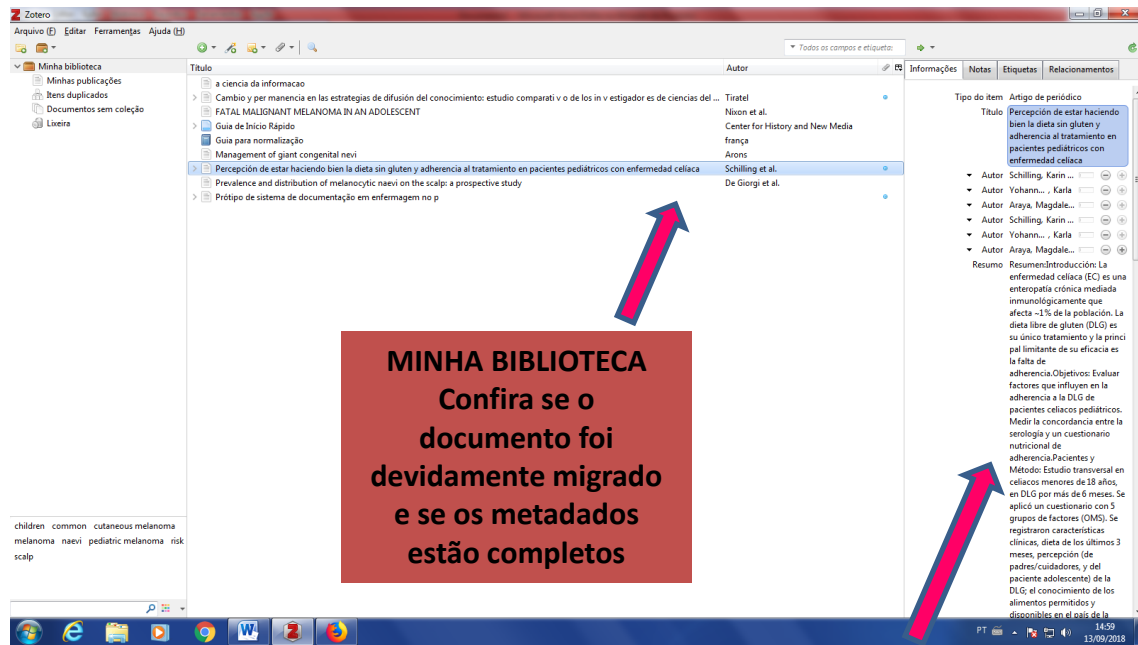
Zotero

Arquivo (F) Editar Ferramentas Ajuda (H)

Todos os campos e etiquetas

Minha biblioteca
Minhas publicações
Itens duplicados
Documentos sem coleção
Lixeira

| Título | Autor |
|---|---|
| a ciencia da informacao | |
| Cambio y per manencia en las estrategias de difusión del conocimiento: estudio comparati v o de los in v estigador es de ciencias del ... | Tiratel |
| FATAL MALIGNANT MELANOMA IN AN ADOLESCENT | Nixon et al. |
| Guia de Início Rápido | Center for History and New Media |
| Guia para normalização | frança |
| Management of giant congenital nevi | Arons |
| Percepción de estar haciendo bien la dieta sin gluten y adherencia al tratamiento en pacientes pediátricos con enfermedad celíaca | Schilling et al. |
| Prevalence and distribution of melanocytic naevi on the scalp: a prospective study | De Giorgi et al. |
| Prótipo de sistema de documentação em enfermagem no p | |

Informações Notas Etiquetas Relacionamentos

Tipo do item Artigo de periódico
Título Percepción de estar haciendo bien la dieta sin gluten y adherencia al tratamiento en pacientes pediátricos con enfermedad celíaca
Autor Schilling, Karin ...
Autor Yohann... , Karla
Autor Araya, Magdale...
Autor Schilling, Karin ...
Autor Yohann... , Karla
Autor Araya, Magdale...
Resumo Resumen:Introducción: La enfermedad celíaca (EC) es una enteropatía crónica mediada inmunológicamente que afecta ~1% de la población. La dieta libre de gluten (DLG) es su único tratamiento y la principal limitante de su eficacia es la falta de adherencia.Objetivos: Evaluar factores que influyen en la adherencia a la DLG de pacientes celíacos pediátricos. Medir la concordancia entre la serología y un cuestionario nutricional de adherencia.Pacientes y Método: Estudio transversal en celíacos menores de 18 años, en DLG por más de 6 meses. Se aplicó un cuestionario con 5 grupos de factores (OMS). Se registraron características clínicas, dieta de los últimos 3 meses, percepción (de padres/cuidadores, y del paciente adolescente) de la DLG; el conocimiento de los alimentos permitidos y disponibles en el país de la

children common cutaneous melanoma melanoma naevi pediatric melanoma risk scalp

MINHA BIBLIOTECA
Confira se o documento foi devidamente migrado e se os metadados estão completos

PT 14:59 13/09/2018